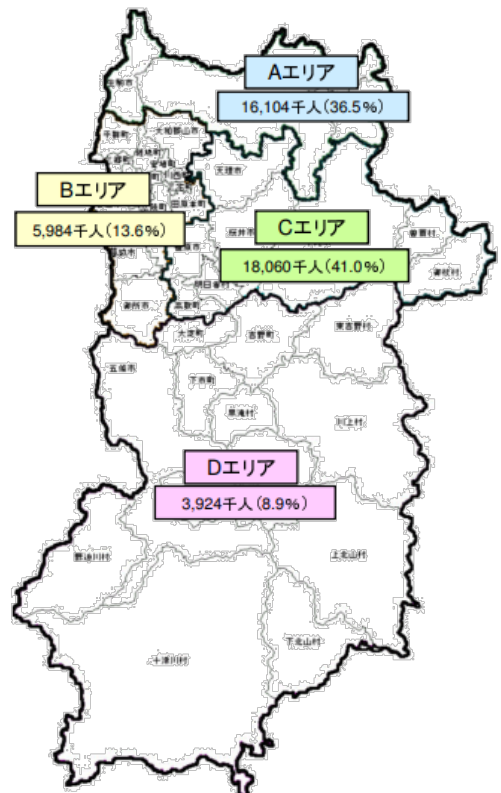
Aエリア
16,104千人(36.5%)

Bエリア
5,984千人(13.6%)

Cエリア
18,060千人(41.0%)

Dエリア
3,924千人(8.9%)

奈良市
生駒市
大和郡山市
天理市
桜井市
宇陀市
曽爾村
御杖村
葛城市
御所市
五條市
大淀町
吉野町
下市町
東吉野村
黒滝村
川上村
野迫川村
上北山村
下北山村
十津川村
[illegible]